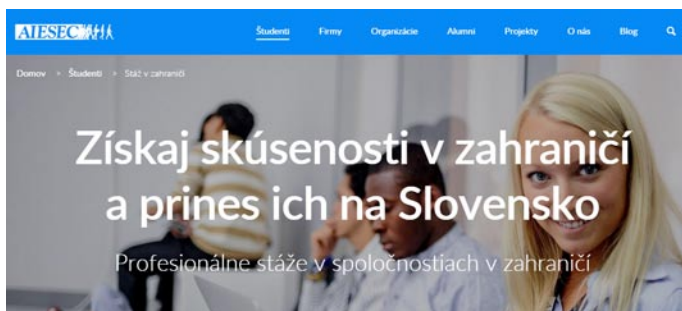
AIESEC

Študenti Firmy Organizácie Alumni Projekty O nás Blog

Domov > Študenti > Stáž v zahraničí

Získaj skúsenosti v zahraničí a prines ich na Slovensko

Profesionálne stáže v spoločnostiach v zahraničí